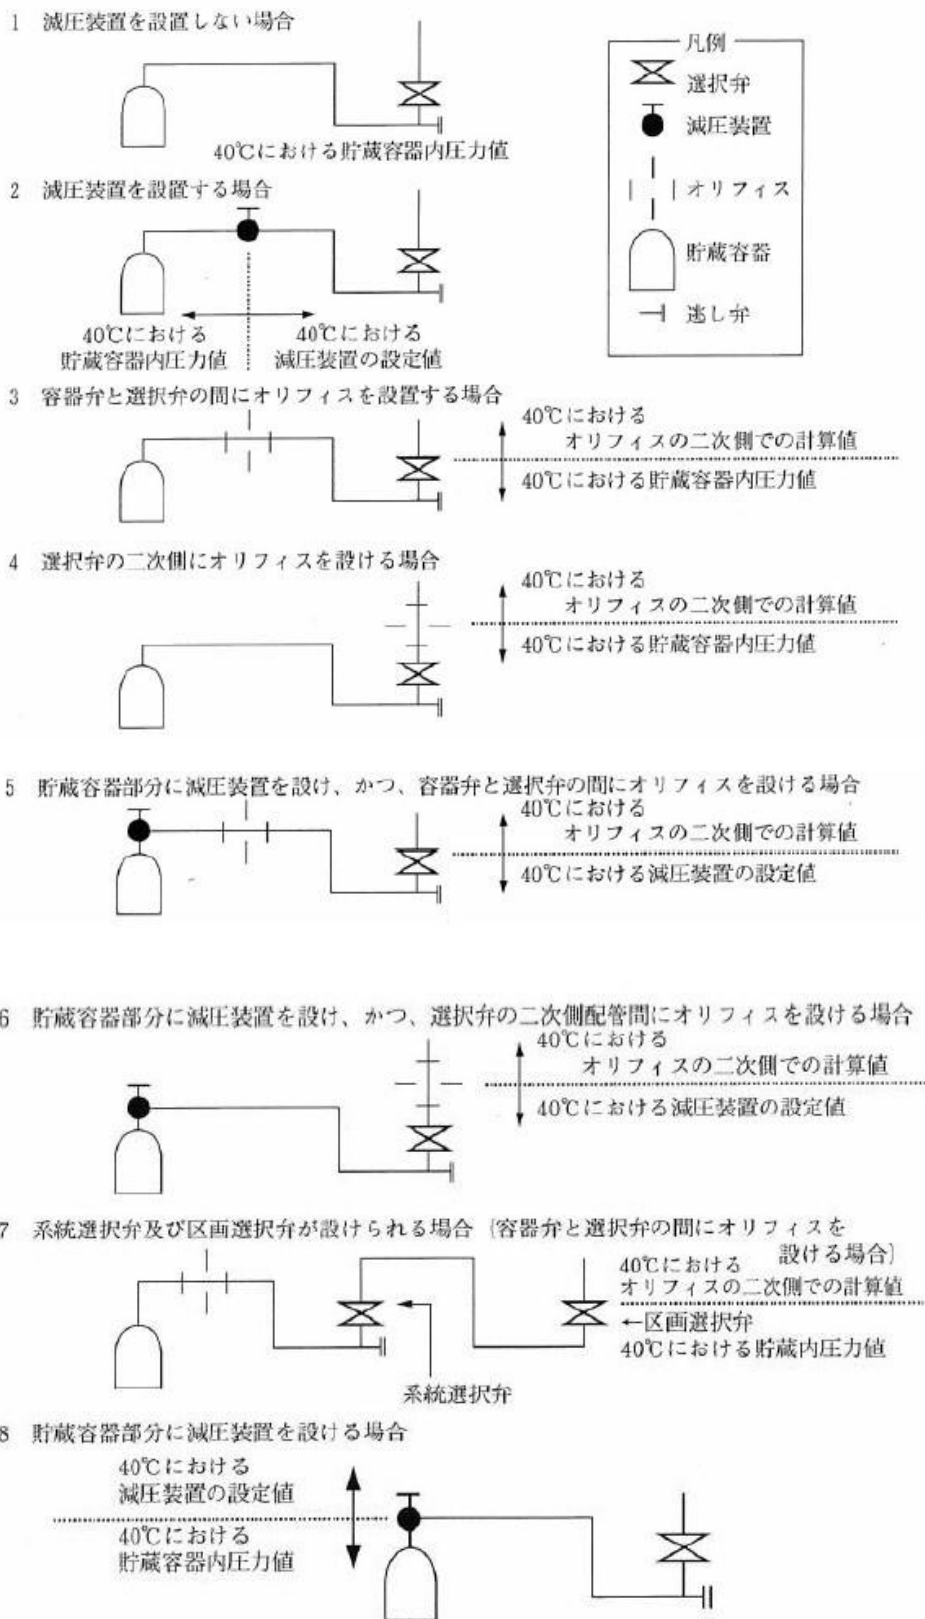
1　減圧装置を設置しない場合

40℃における貯蔵容器内圧力値

凡例
選択弁
減圧装置
オリフィス
貯蔵容器
逃し弁

2　減圧装置を設置する場合

40℃における貯蔵容器内圧力値

40℃における減圧装置の設定値

3　容器弁と選択弁の間にオリフィスを設置する場合

40℃における オリフィスの二次側での計算値

40℃における貯蔵容器内圧力値

4　選択弁の二次側にオリフィスを設ける場合

40℃における オリフィスの二次側での計算値

40℃における貯蔵容器内圧力値

5　貯蔵容器部分に減圧装置を設け、かつ、容器弁と選択弁の間にオリフィスを設ける場合

40℃における オリフィスの二次側での計算値

40℃における減圧装置の設定値

6　貯蔵容器部分に減圧装置を設け、かつ、選択弁の二次側配管間にオリフィスを設ける場合

40℃における オリフィスの二次側での計算値

40℃における減圧装置の設定値

7　系統選択弁及び区画選択弁が設けられる場合〔容器弁と選択弁の間にオリフィスを設ける場合〕

40℃における オリフィスの二次側での計算値

←区画選択弁

40℃における貯蔵内圧力値

系統選択弁

8　貯蔵容器部分に減圧装置を設ける場合

40℃における減圧装置の設定値

40℃における貯蔵容器内圧力値